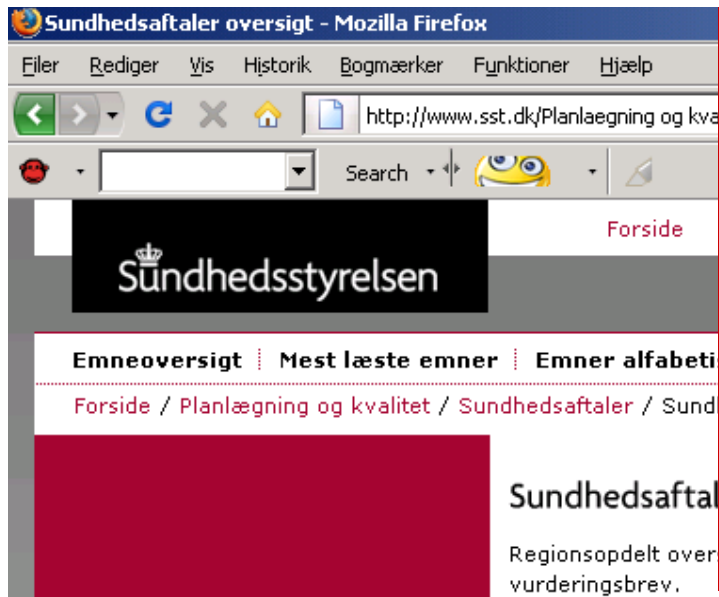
Sundhedsaftaler oversigt - Mozilla Firefox

Filer Rediger Vis Historik Bogmærker Funktioner Hjælp

http://www.sst.dk/Planlaegning og kva

Search

Forside

Sundhedsstyrelsen

Emneoversigt | Mest læste emner | Emner alfabeti

Forside / Planlægning og kvalitet / Sundhedsaftaler / Sund

Sundhedsaftal

Regionsopdelt overs vurderingsbrev.